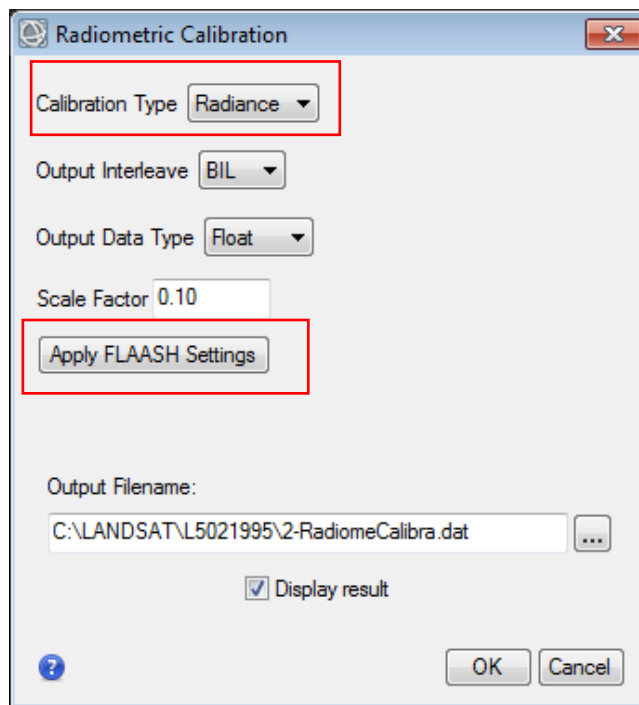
Radiometric Calibration

Calibration Type Radiance

Output Interleave BIL

Output Data Type Float

Scale Factor 0.10

Apply FLAASH Settings

Output Filename:

C:\LANDSAT\L5021995\2-RadiomeCalibra.dat ...

Display result

?

OK Cancel